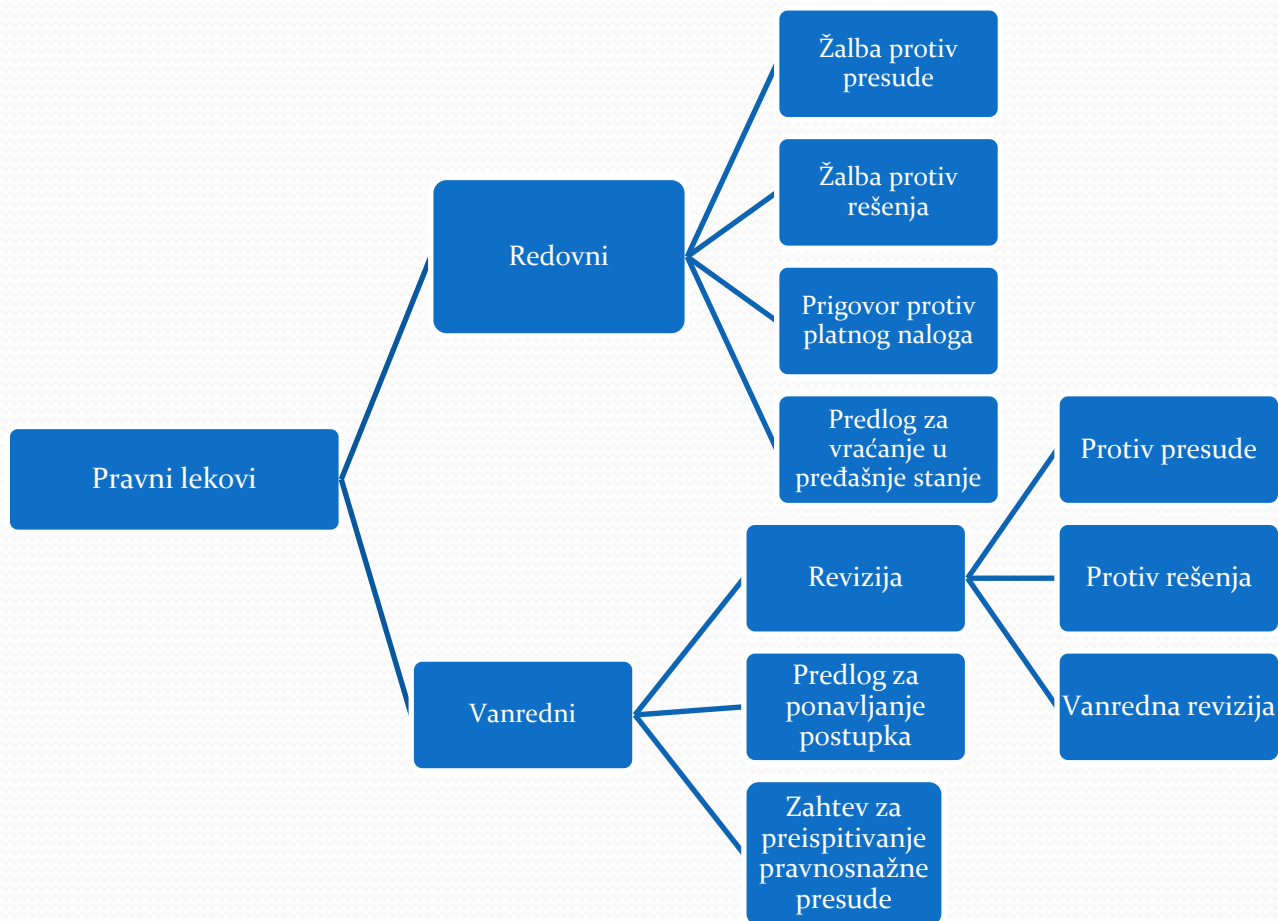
Pravni lekovi

Redovni

Žalba protiv presude

Žalba protiv rešenja

Prigovor protiv platnog naloga

Predlog za vraćanje u predašnje stanje

Vanredni

Revizija

Protiv presude

Protiv rešenja

Vanredna revizija

Predlog za ponavljanje postupka

Zahtev za preispitivanje pravnosnažne presude